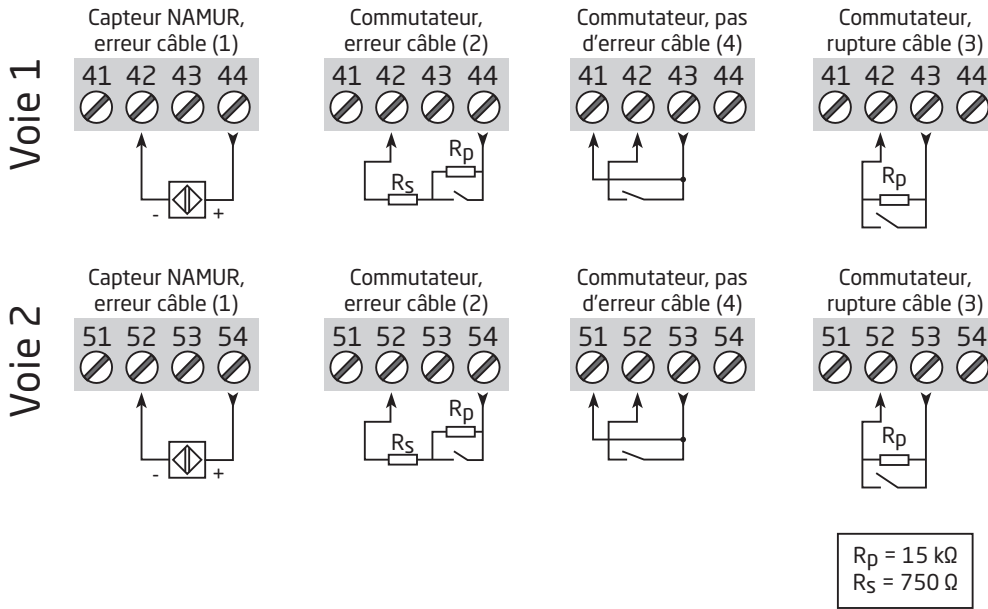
Voie 1

Capteur NAMUR, erreur câble (1)

41 42 43 44

- +

Commutateur, erreur câble (2)

41 42 43 44

$R_P$

$R_S$

Commutateur, pas d'erreur câble (4)

41 42 43 44

Commutateur, rupture câble (3)

41 42 43 44

$R_P$

Voie 2

Capteur NAMUR, erreur câble (1)

51 52 53 54

- +

Commutateur, erreur câble (2)

51 52 53 54

$R_P$

$R_S$

Commutateur, pas d'erreur câble (4)

51 52 53 54

Commutateur, rupture câble (3)

51 52 53 54

$R_P$

$R_P = 15\ k\Omega$
$R_S = 750\ \Omega$